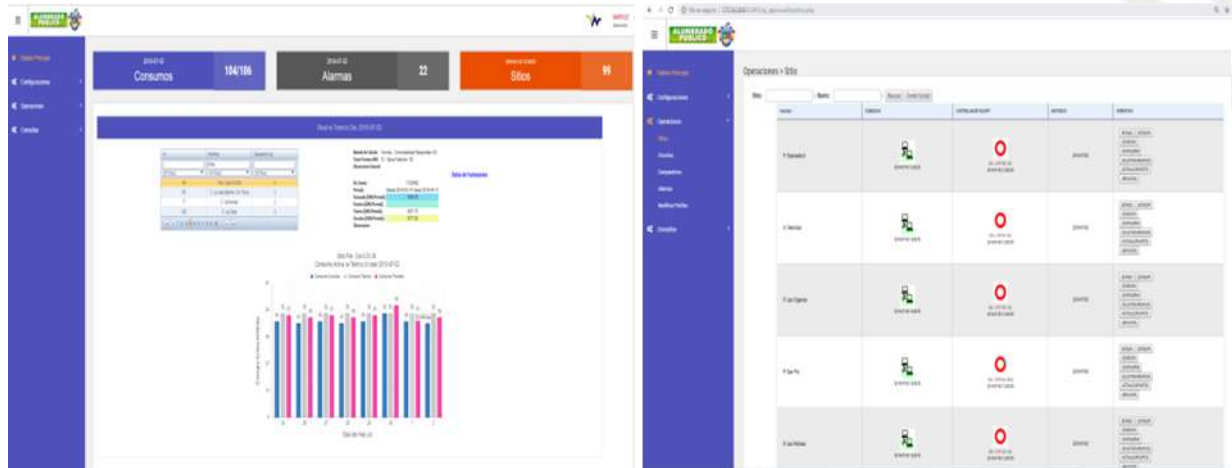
ALUMBRADO PUBLICO

Tablero Principal
Configuraciones
Operaciones
Consultas

2018-07-02
Consumos
104/186

2018-07-02
Alarmas
22

Sitios
99

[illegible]

Operaciones > Sitios

Sitio
Buscar

Sitios
Alarmas
Dispositivos
Bonificar Perfiles

P. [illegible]
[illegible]
P. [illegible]
P. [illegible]
P. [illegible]